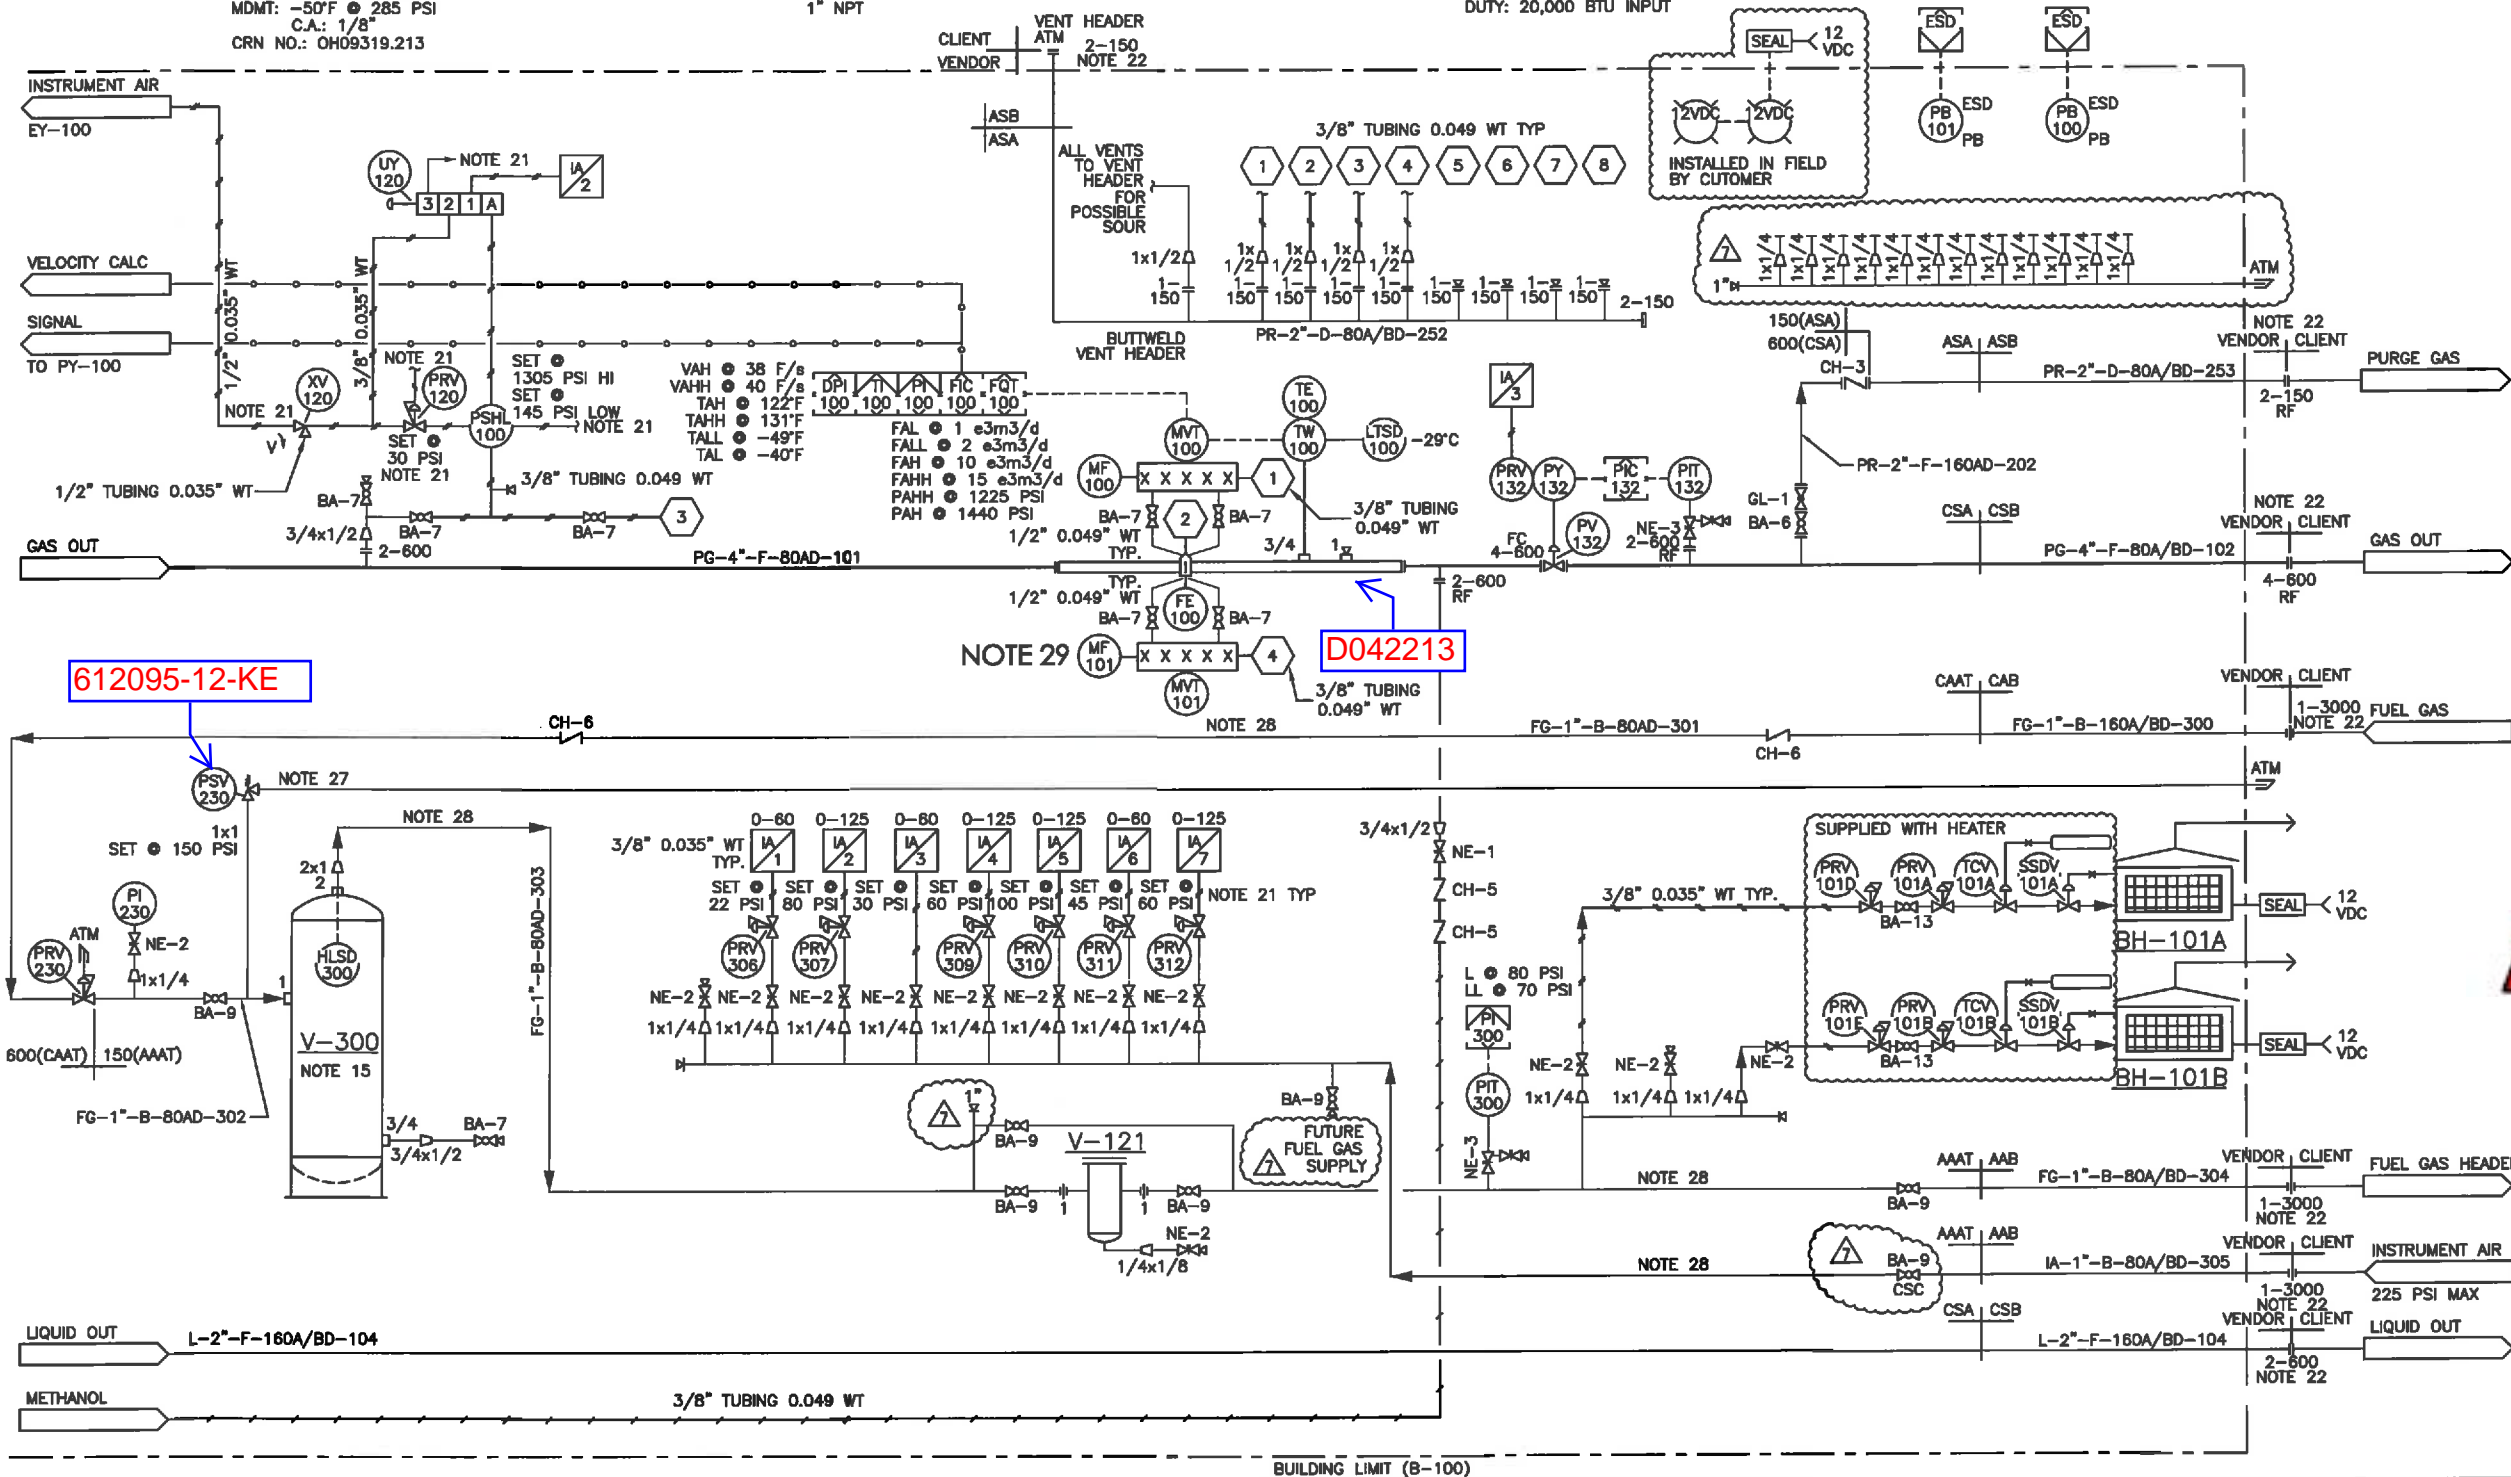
MDMT: -50°F @ 285 PSI
C.A.: 1/8"
CRN NO.: OH09319.213

1" NPT

DUTY: 20,000 BTU INPUT

CLIENT
VENDOR
VENT HEADER
ATM
2-150
NOTE 22

SEAL
12 VDC
ESD
ESD

INSTRUMENT AIR
EY-100

2VDC
2VDC
INSTALLED IN FIELD BY CUTOMER

PB 101
ESD
PB
PB 100
ESD
PB

ASB
ASA

ALL VENTS TO VENT HEADER FOR POSSIBLE SOUR

3/8" TUBING 0.049 WT TYP
1 2 3 4 5 6 7 8

UY 120
NOTE 21
3 2 1 A
IA 2

VELOCITY CALC
SIGNAL
TO PY-100

1/2" 0.035" WT
3/8" 0.035" WT

1x1/2
1-150
1x 1/2
1-150
1x 1/2
1-150
1x 1/2
1-150
1x 1/2
1-150
1-150
1-150
1-150
1-150
2-150

7
1"
1x1/4 1x1/4 1x1/4 1x1/4 1x1/4 1x1/4 1x1/4 1x1/4 1x1/4 1x1/4 1x1/4 1x1/4
ATM

BUTTWELD VENT HEADER
PR-2"-D-80A/BD-252

150(ASA)
600(CSA)
CH-3
ASA ASB
NOTE 22
VENDOR CLIENT
PR-2"-D-80A/BD-253
2-150 RF
PURGE GAS

NOTE 21
XV 120
PRV 120
NOTE 21
V
SET @ 30 PSI
NOTE 21
PSHL 100
SET @ 1305 PSI HI
SET @ 145 PSI LOW
NOTE 21

VAH @ 38 F/s
VAHH @ 40 F/s
TAH @ 122°F
TAHH @ 131°F
TALL @ -49°F
TAL @ -40°F

DPI 100
TI 100
PI 100
FIC 100
FQT 100

FAL @ 1 e3m3/d
FALL @ 2 e3m3/d
FAH @ 10 e3m3/d
FAHH @ 15 e3m3/d
PAHH @ 1225 PSI
PAH @ 1440 PSI

IA 3
TE 100
MVT 100
TW 100
LTSD 100
-29°C
MF 100
X X X X X
1
PRV 132
PY 132
PIC 132
PIT 132
PR-2"-F-160AD-202

1/2" TUBING 0.035" WT
BA-7
3/4x1/2
2-600
BA-7
BA-7
3
3/8" TUBING 0.049 WT
BA-7
2
BA-7
3/8" TUBING 0.049" WT
1/2" 0.049" WT TYP.
3/4
1
FC 4-600
PV 132
NE-3
2-600 RF
GL-1
BA-6
NOTE 22
VENDOR CLIENT
CSA CSB

GAS OUT
PG-4"-F-80AD-101
2-600 RF
PG-4"-F-80A/BD-102
4-600 RF
GAS OUT

TYP.
1/2" 0.049" WT
BA-7
FE 100
BA-7
D042213

NOTE 29
MF 101
X X X X X
4
MVT 101
3/8" TUBING 0.049" WT
NOTE 28

612095-12-KE

CH-6
FG-1"-B-80AD-301
CH-6
CAAT CAB
FG-1"-B-160A/BD-300
VENDOR CLIENT
1-3000
NOTE 22
FUEL GAS

PSV 230
NOTE 27
ATM
1x1
SET @ 150 PSI
NOTE 28
2x1
2

0-60 0-125 0-80 0-125 0-125 0-60 0-125
3/8" 0.035" WT TYP.
IA 1
IA 2
IA 3
IA 4
IA 5
IA 6
IA 7
SET @ 22 PSI
SET @ 80 PSI
SET @ 30 PSI
SET @ 60 PSI
SET @ 100 PSI
SET @ 45 PSI
SET @ 60 PSI
NOTE 21 TYP

PRV 306
PRV 307
PRV 309
PRV 310
PRV 311
PRV 312

NE-2 NE-2 NE-2 NE-2 NE-2 NE-2 NE-2 NE-2
1x1/4 1x1/4 1x1/4 1x1/4 1x1/4 1x1/4 1x1/4 1x1/4

3/4x1/2
NE-1
CH-5
CH-5

SUPPLIED WITH HEATER
PRV 101D
PRV 101A
TCV 101A
SSDV 101A
3/8" 0.035" WT TYP.
BA-13
SEAL
12 VDC
BH-101A

PI 230
NE-2
1x1/4
ATM
PRV 230
BA-9
1
HLSD 300
V-300
NOTE 15
600(CAAT)
150(AAAT)
FG-1"-B-80AD-302
FG-1"-B-80AD-303

L @ 80 PSI
LL @ 70 PSI
PI 300
NE-2
1x1/4
NE-2
1x1/4
1x1/4
NE-2
PRV 101E
PRV 101B
TCV 101B
SSDV 101B
BA-13
SEAL
12 VDC
BH-101B

PIT 300
NE-3

3/4
BA-7
3/4x1/2

7
1"
BA-9
V-121
BA-9
FUTURE FUEL GAS SUPPLY
7
BA-9
1
1
BA-9
NE-2
1/4x1/8

NOTE 28
BA-9
AAAT AAB
FG-1"-B-80A/BD-304
VENDOR CLIENT
1-3000
NOTE 22
FUEL GAS HEADE

NOTE 28
7
BA-9
CSC
AAAT AAB
IA-1"-B-80A/BD-305
VENDOR CLIENT
1-3000
NOTE 22
INSTRUMENT AIR
225 PSI MAX
CSA CSB

LIQUID OUT
L-2"-F-160A/BD-104
L-2"-F-160A/BD-104
VENDOR CLIENT
2-600
NOTE 22
LIQUID OUT

METHANOL
3/8" TUBING 0.049 WT

BUILDING LIMIT (B-100)